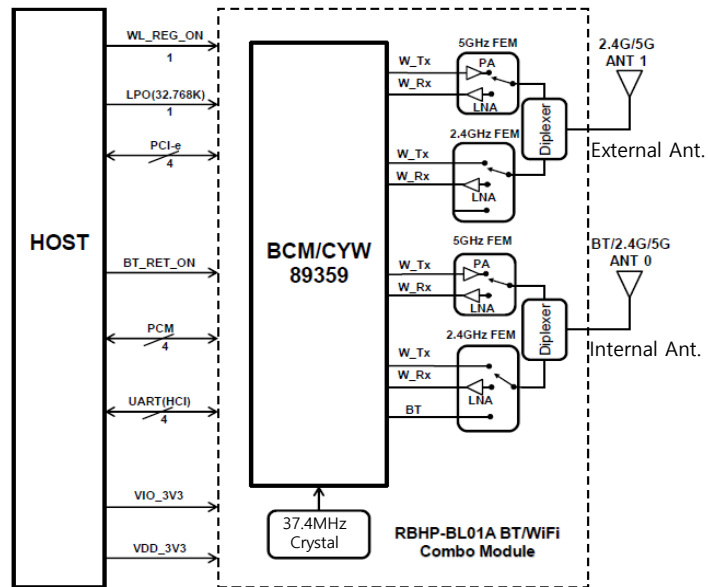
HOST

WL_REG_ON
1
LPO(32.768K)
1
PCI-e
4
BT_RET_ON
PCM
4
UART(HCI)
4
VIO_3V3
VDD_3V3

BCM/CYW
89359

5GHz FEM
W_Tx
PA
W_Rx
LNA
2.4GHz FEM
W_Tx
W_Rx
LNA
Diplexer

2.4G/5G
ANT 1
External Ant.

5GHz FEM
W_Tx
PA
W_Rx
LNA
2.4GHz FEM
W_Tx
W_Rx
LNA
BT
Diplexer

BT/2.4G/5G
ANT 0
Internal Ant.

37.4MHz
Crystal

RBHP-BL01A BT/WiFi
Combo Module